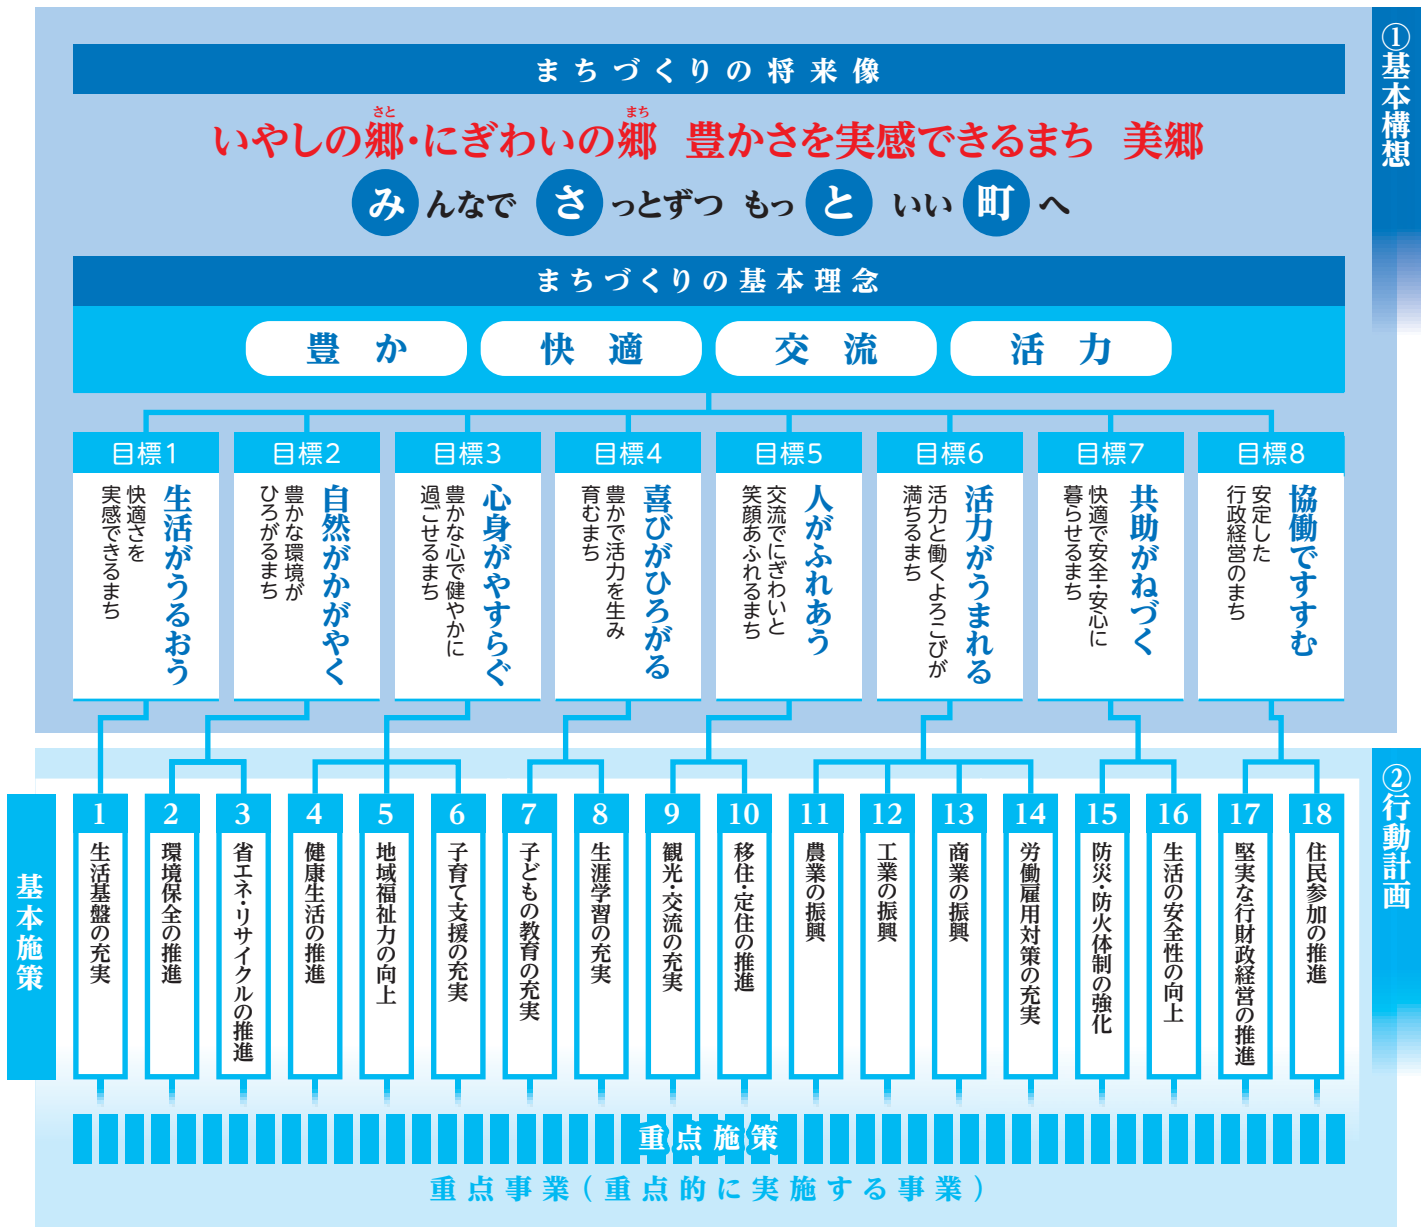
①基本構想

まちづくりの将来像

いやしの郷(さと)・にぎわいの郷(まち) 豊かさを実感できるまち 美郷

みんなで さっとずつ もっと いい 町へ

まちづくりの基本理念

豊か　快適　交流　活力

目標1
生活がうるおう
快適さを実感できるまち

目標2
自然がかがやく
豊かな環境がひろがるまち

目標3
心身がやすらぐ
豊かな心で健やかに過ごせるまち

目標4
喜びがひろがる
豊かで活力を生み育むまち

目標5
人がふれあう
交流でにぎわいと笑顔あふれるまち

目標6
活力がうまれる
活力と働くよろこびが満ちるまち

目標7
共助がねづく
快適で安全・安心に暮らせるまち

目標8
協働ですすむ
安定した行政経営のまち

②行動計画

基本施策

1 生活基盤の充実
2 環境保全の推進
3 省エネ・リサイクルの推進
4 健康生活の推進
5 地域福祉力の向上
6 子育て支援の充実
7 子どもの教育の充実
8 生涯学習の充実
9 観光・交流の充実
10 移住・定住の推進
11 農業の振興
12 工業の振興
13 商業の振興
14 労働雇用対策の充実
15 防災・防火体制の強化
16 生活の安全性の向上
17 堅実な行財政経営の推進
18 住民参加の推進

重点施策

重点事業(重点的に実施する事業)